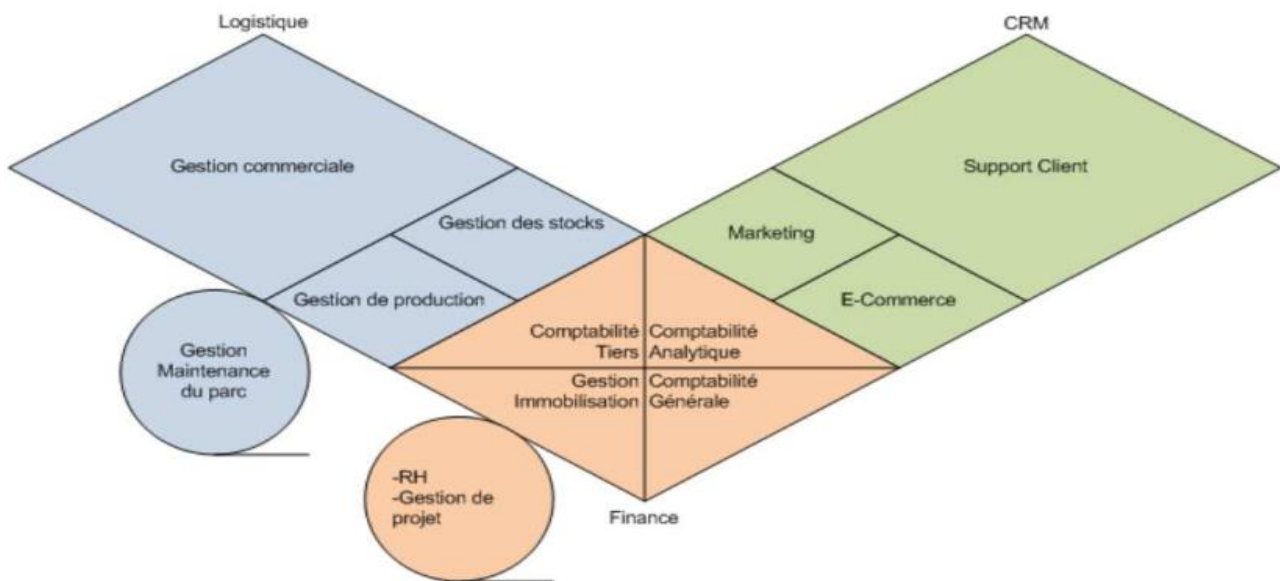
Logistique

CRM

Gestion commerciale

Gestion des stocks

Gestion de production

Support Client

Marketing

E-Commerce

Gestion Maintenance du parc

Comptabilité Tiers

Comptabilité Analytique

Gestion Immobilisation

Comptabilité Générale

-RH
-Gestion de projet

Finance